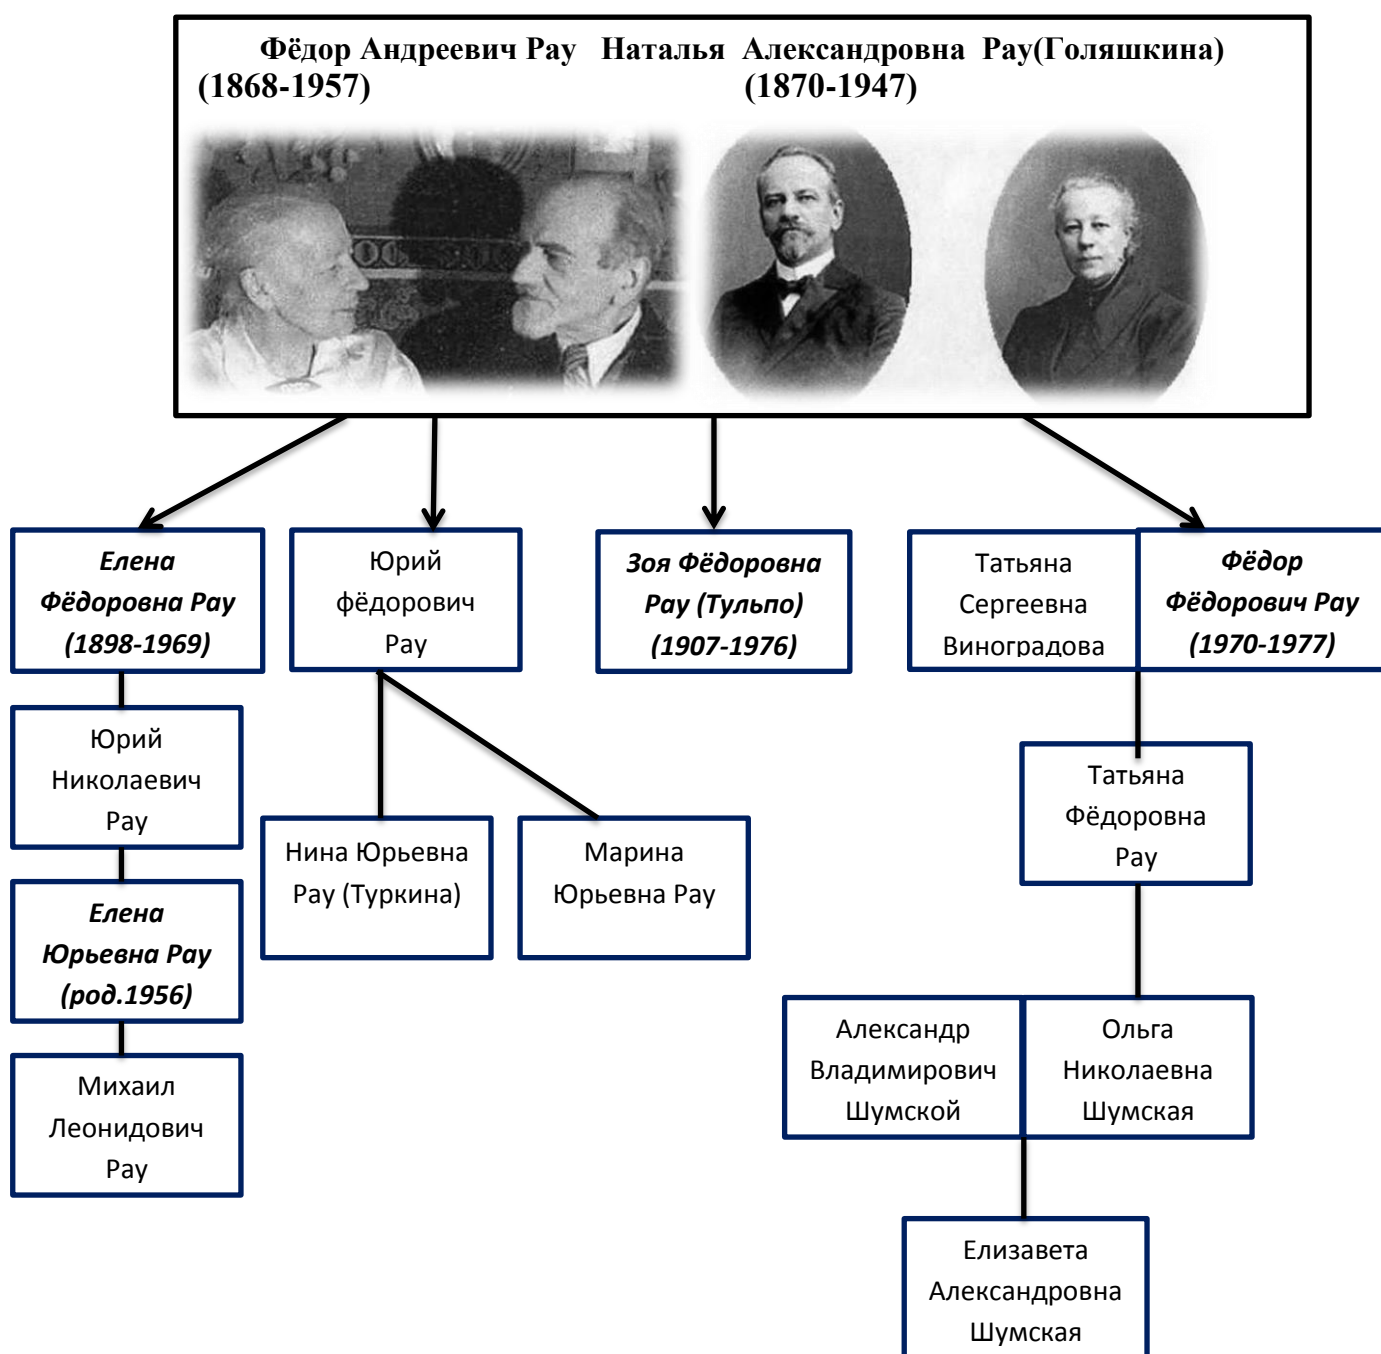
Фёдор Андреевич Рау (1868-1957) Наталья Александровна Рау(Голяшкина) (1870-1947)

Елена Фёдоровна Рау (1898-1969)

Юрий фёдорович Рау

Зоя Фёдоровна Рау (Тульпо) (1907-1976)

Татьяна Сергеевна Виноградова

Фёдор Фёдорович Рау (1970-1977)

Юрий Николаевич Рау

Нина Юрьевна Рау (Туркина)

Марина Юрьевна Рау

Татьяна Фёдоровна Рау

Елена Юрьевна Рау (род.1956)

Михаил Леонидович Рау

Александр Владимирович Шумской

Ольга Николаевна Шумская

Елизавета Александровна Шумская